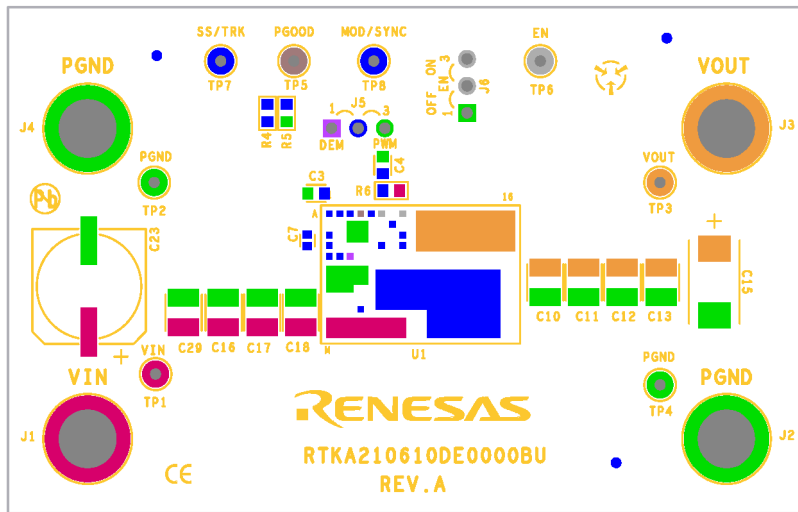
SS/TRK
PGOOD
MOD/SYNC
EN
PGND
VOUT
TP7
TP5
TP8
TP6
J4
J3
ON
OFF
EN
3
1
J6
1
J5
3
R4
R5
DEM
PWM
C4
PGND
VOUT
TP2
TP3
C3
R6
16
Pb
C23
C7
C15
C10
C11
C12
C13
C29
C16
C17
C18
U1
VIN
TP1
VIN
PGND
TP4
PGND
J1
J2
RENESAS
RTKA210610DE0000BU
REV.A
CE